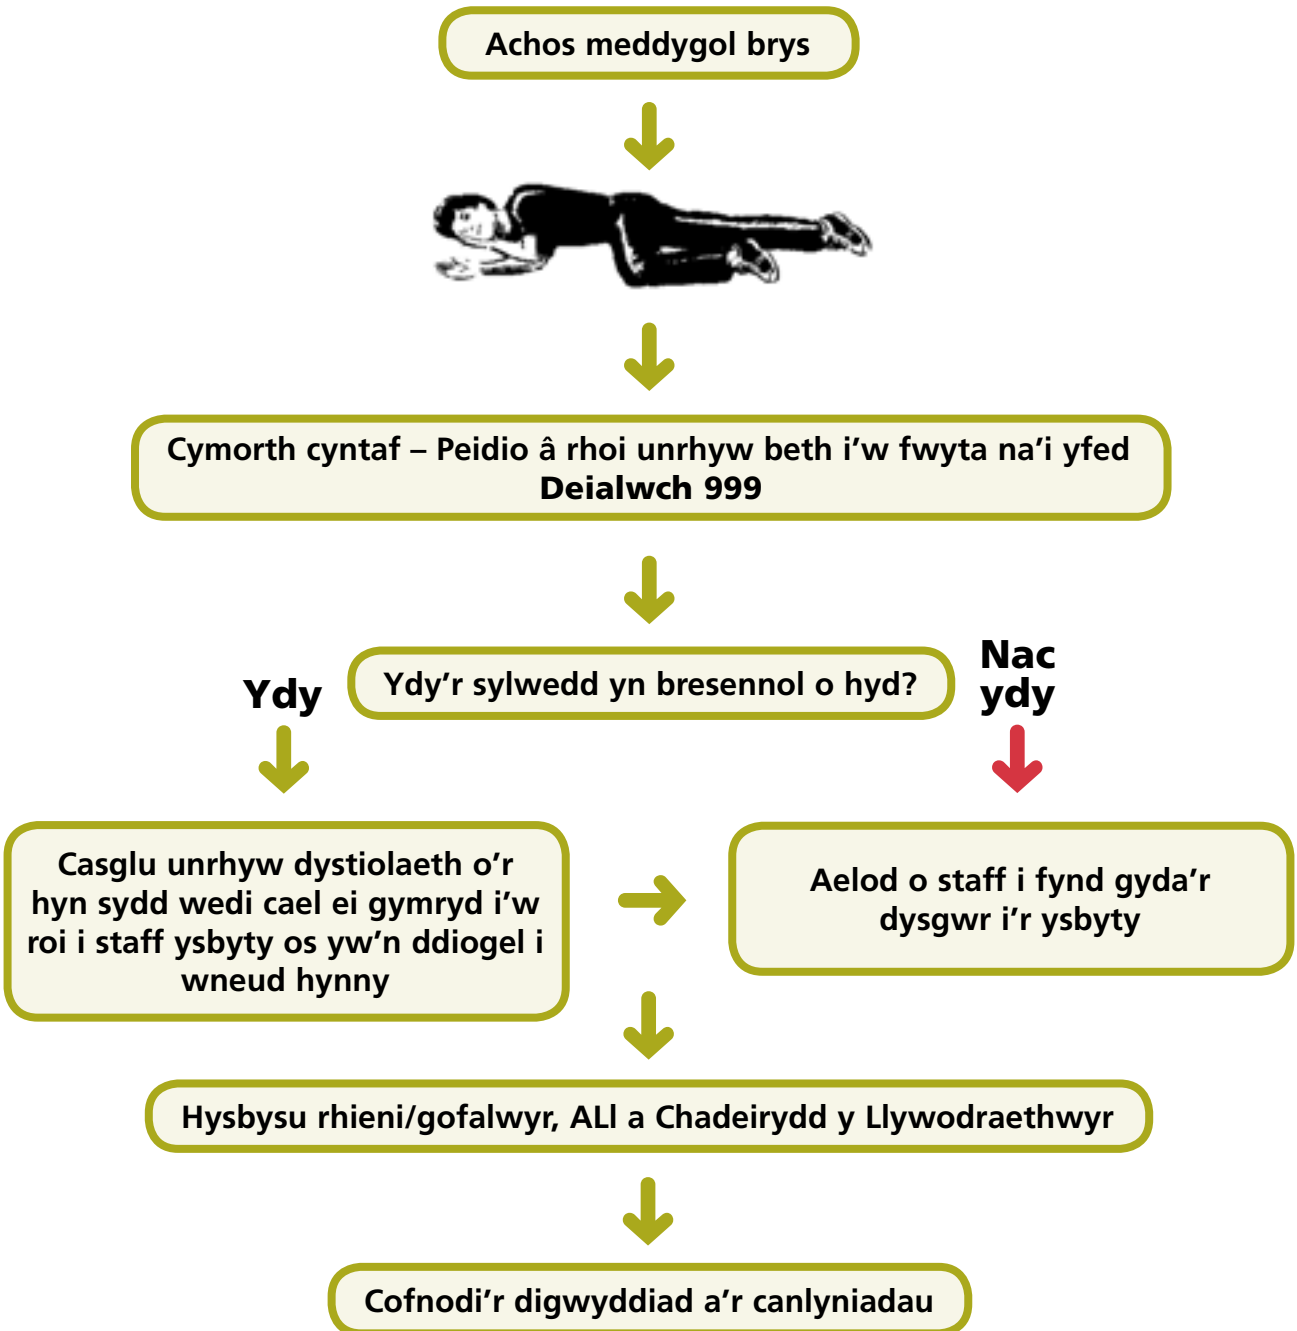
Achos meddygol brys

Cymorth cyntaf – Peidio â rhoi unrhyw beth i'w fwyta na'i yfed
Deialwch 999

Ydy

Ydy'r sylwedd yn bresennol o hyd?

Nac ydy

Casglu unrhyw dystiolaeth o'r hyn sydd wedi cael ei gymryd i'w roi i staff ysbyty os yw'n ddiogel i wneud hynny

Aelod o staff i fynd gyda'r dysgwr i'r ysbyty

Hysbysu rhieni/gofalwyr, ALl a Chadeirydd y Llywodraethwyr

Cofnodi'r digwyddiad a'r canlyniadau